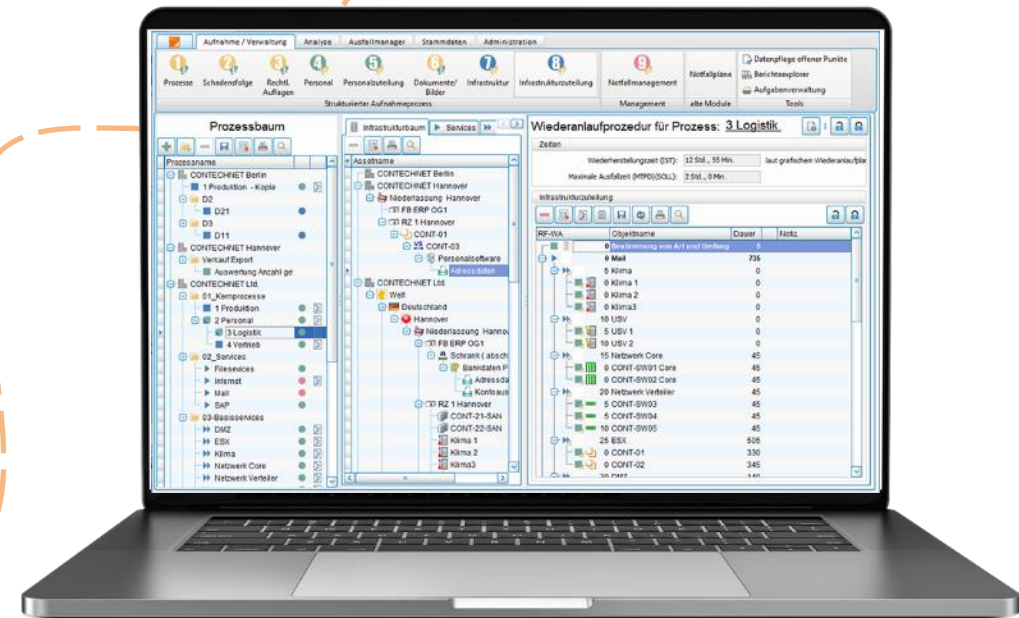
Aufnahme / Verwaltung | Analyse | Ausfallmanager | Stammdaten | Administration

1 Prozesse | 2 Schadensfolge | 3 Rechtl. Auflagen | 4 Personal | 5 Personalzuteilung | 6 Dokumente/ Bilder | 7 Infrastruktur | 8 Infrastrukturzuteilung | 9 Notfallmanagement | Notfallpläne | Datenpflege offener Punkte | Berichtexplorer | Aufgabenverwaltung

Strukturierter Aufnahmeprozess | Management | alte Module | Tools

Prozessbaum

Prozessname
CONTECHNET Berlin
1 Produktion - Kopie
D2
D21
D3
D11
CONTECHNET Hannover
Verkauf Export
Auswertung Anzahl ge
CONTECHNET Ltd.
01_Kernprozesse
1 Produktion
2 Personal
3 Logistik
4 Vertrieb
02_Services
Filesevices
Internet
Mail
SAP
03-Basisservices
DMZ
ESX
Klima
Netzwerk Core
Netzwerk Verteiler

Infrastrukturbaum | Services

Assetname
CONTECHNET Berlin
CONTECHNET Hannover
Niederlassung Hannover
FB ERP OG1
RZ 1 Hannover
CONT-01
CONT-03
Personalsoftware
Adressdaten
CONTECHNET Ltd.
Welt
Deutschland
Hannover
Niederlassung Hanno
FB ERP OG1
Schrank ( absch
Bankdaten P
Adressda
Kontoaus
RZ 1 Hannover
CONT-21-SAN
CONT-22-SAN
Klima 1
Klima 2
Klima3

Wiederanlaufprozedur für Prozess: 3 Logistik

Zeiten
Wiederherstellungszeit (IST): 12 Std., 55 Min. laut grafischem Wiederanlaufplan
Maximale Ausfallzeit (MTPD)(SOLL): 2 Std., 0 Min.

Infrastrukturzuteilung

| RF-WA | Objektname | Dauer | Notiz |
|---|---|---|---|
| 0 | Bestimmung von Art und Umfang | 5 | |
| 0 | Mail | 735 | |
| 5 | Klima | 0 | |
| 0 | Klima 1 | 0 | |
| 0 | Klima 2 | 0 | |
| 0 | Klima3 | 0 | |
| 10 | USV | 0 | |
| 5 | USV 1 | 0 | |
| 10 | USV 2 | 0 | |
| 15 | Netzwerk Core | 45 | |
| 0 | CONT-SW01 Core | 45 | |
| 0 | CONT-SW02 Core | 45 | |
| 20 | Netzwerk Verteiler | 45 | |
| 5 | CONT-SW03 | 45 | |
| 5 | CONT-SW04 | 45 | |
| 10 | CONT-SW05 | 45 | |
| 25 | ESX | 505 | |
| 0 | CONT-01 | 330 | |
| 0 | CONT-02 | 345 | |
| 30 | DMZ | 140 | |